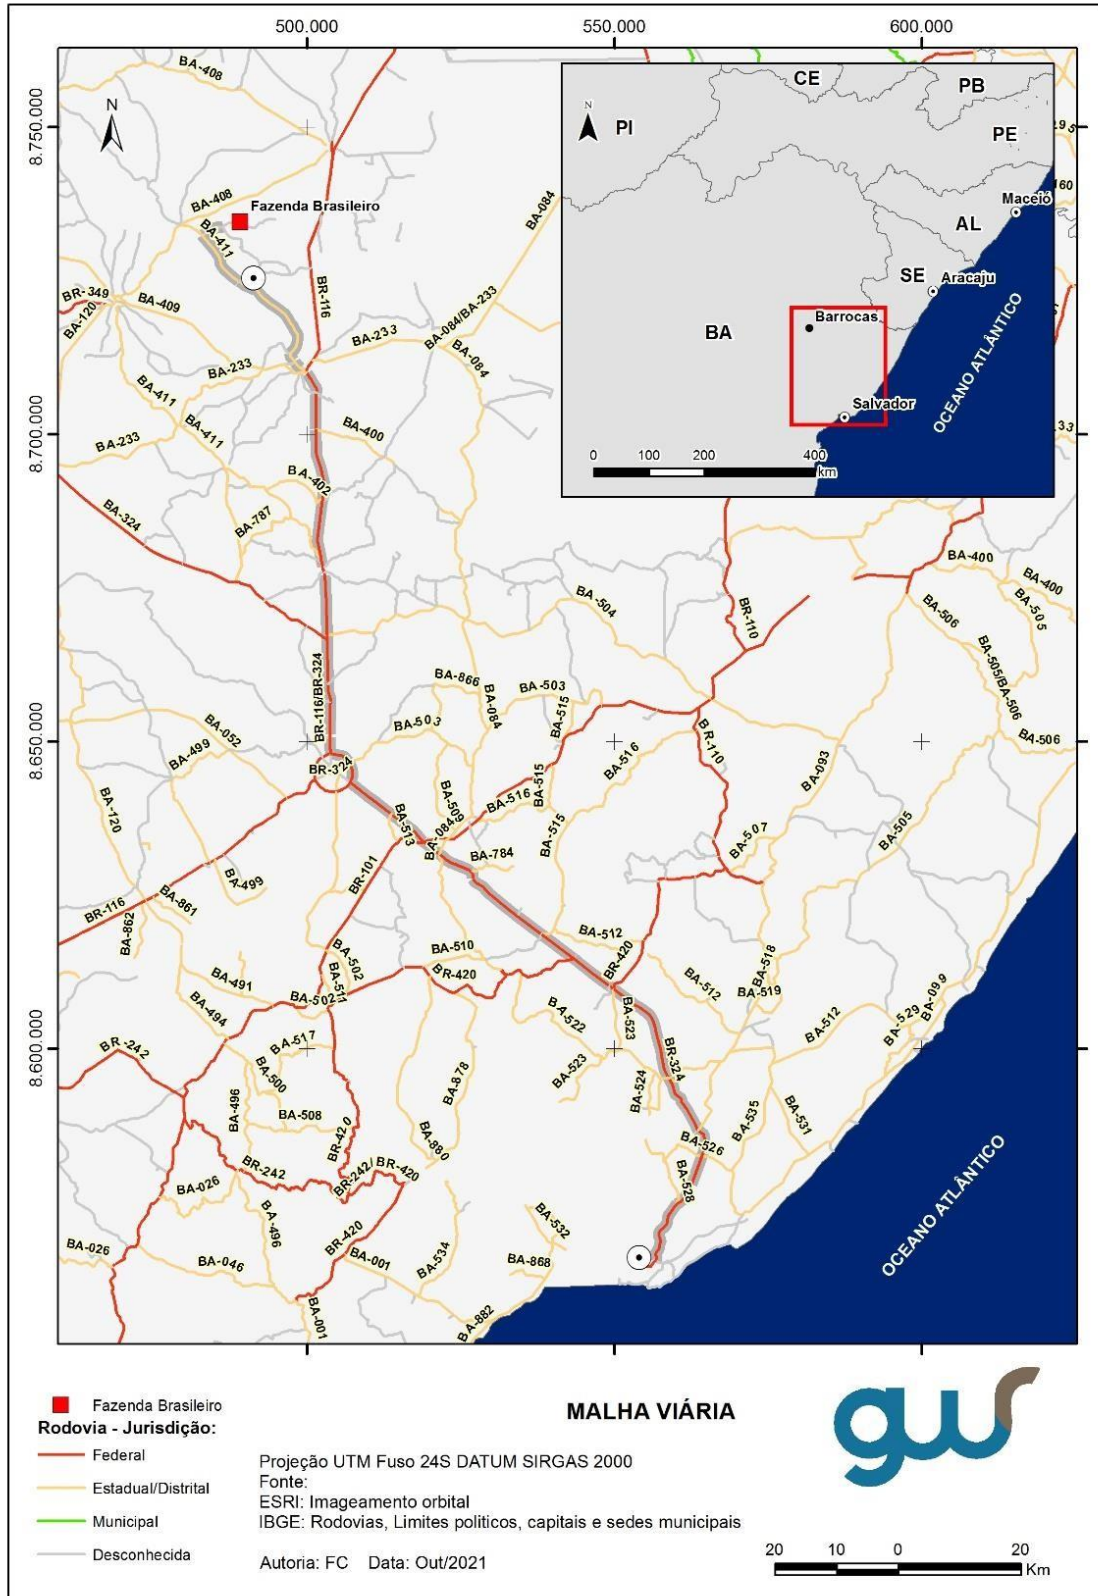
500.000
550.000
600.000

8.750.000
8.700.000
8.650.000
8.600.000

N

BA-408
BA-408
Fazenda Brasileiro
BA-411
BR-116
BA-084
BR-349
BA-120
BA-409
BA-233
BA-084/BA-233
BA-084
BA-233
BA-411
BA-411
BA-233
BA-400
BA-402
BA-324
BA-787
BR-116/BR-324
BA-504
BR-110
BA-400
BA-400
BA-506
BA-505
BA-505/BA-506
BA-506
BA-866
BA-084
BA-503
BA-503
BA-515
BA-052
BA-499
BR-324
BA-120
BA-516
BR-110
BA-093
BA-513
BA-509
BA-084
BA-516
BA-515
BA-515
BA-784
BA-507
BA-505
BA-499
BR-101
BR-116
BA-862
BA-861
BA-512
BA-510
BR-420
BA-502
BA-511
BA-491
BA-502
BR-420
BA-512
BA-518
BA-519
BA-494
BA-522
BA-523
BA-512
BA-529
BA-099
BR-242
BA-517
BA-500
BA-523
BA-878
BA-524
BR-324
BA-496
BA-508
BA-420
BA-880
BA-535
BA-531
BA-526
BA-528
BR-242
BR-242/BR-420
BA-026
BA-496
BA-532
BA-026
BA-046
BR-420
BA-001
BA-534
BA-868
BA-001
BA-882
OCEANO ATLÂNTICO

PI
CE
PB
PE
AL
Maceió
SE
Aracaju
BA
Barrocas
Salvador
OCEANO ATLÂNTICO
0 100 200 400 km

Fazenda Brasileiro
Rodovia - Jurisdição:
Federal
Estadual/Distrital
Municipal
Desconhecida

MALHA VIÁRIA

Projeção UTM Fuso 24S DATUM SIRGAS 2000
Fonte:
ESRI: Imageamento orbital
IBGE: Rodovias, Limites politicos, capitais e sedes municipais

Autoria: FC Data: Out/2021

20 10 0 20 Km